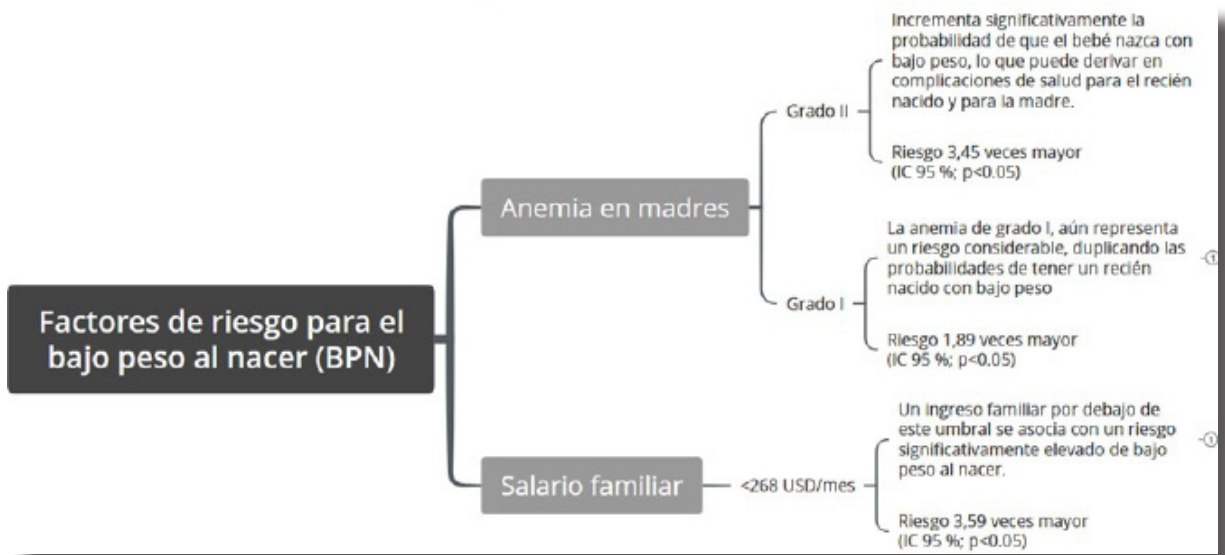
Factores de riesgo para el bajo peso al nacer (BPN)

Anemia en madres

Grado II

Incrementa significativamente la probabilidad de que el bebé nazca con bajo peso, lo que puede derivar en complicaciones de salud para el recién nacido y para la madre.

Riesgo 3,45 veces mayor (IC 95 %; p<0.05)

Grado I

La anemia de grado I, aún representa un riesgo considerable, duplicando las probabilidades de tener un recién nacido con bajo peso

Riesgo 1,89 veces mayor (IC 95 %; p<0.05)

Salario familiar

<268 USD/mes

Un ingreso familiar por debajo de este umbral se asocia con un riesgo significativamente elevado de bajo peso al nacer.

Riesgo 3,59 veces mayor (IC 95 %; p<0.05)